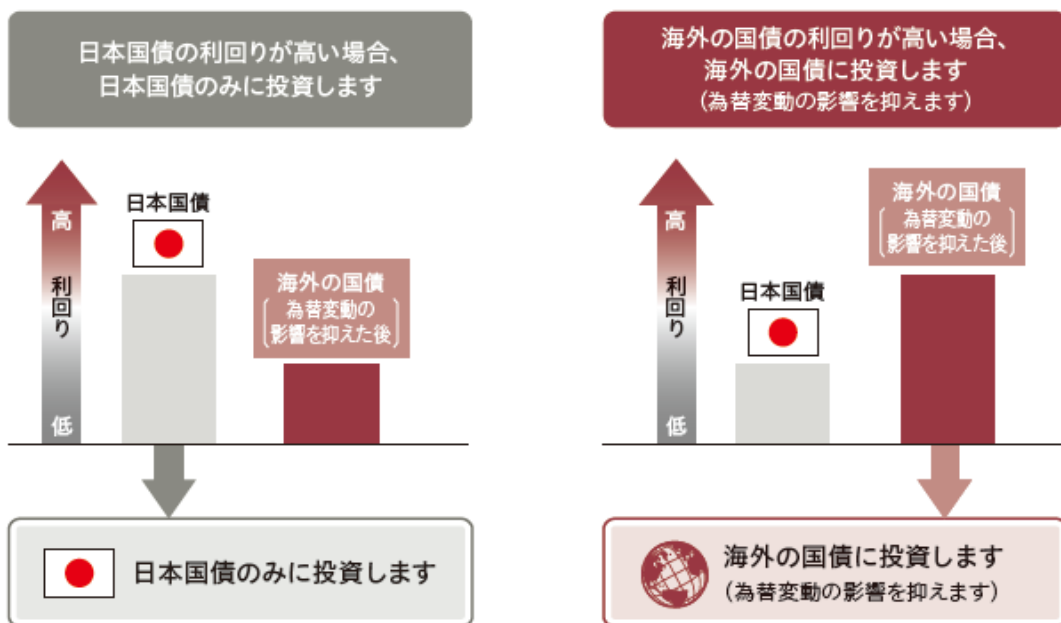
日本国債の利回りが高い場合、日本国債のみに投資します

高
利回り
低

日本国債

海外の国債
（為替変動の影響を抑えた後）

日本国債のみに投資します

海外の国債の利回りが高い場合、海外の国債に投資します
（為替変動の影響を抑えます）

高
利回り
低

海外の国債
（為替変動の影響を抑えた後）

日本国債

海外の国債に投資します
（為替変動の影響を抑えます）